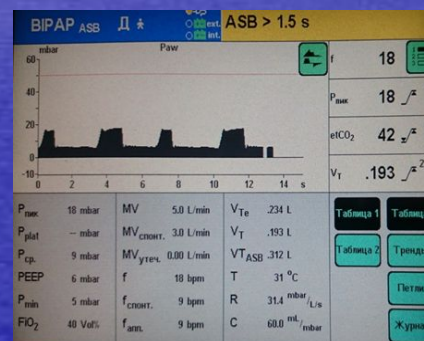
BIPAP ASB Д
ext.
int.
ASB > 1.5 s

mbar
Paw
60
40
20
0
0 2 4 6 8 10 12 14 s

f 18
$P_{пик}$ 18
etCO2 42
$V_T$ .193

$P_{пик}$ 18 mbar
$P_{plat}$ -- mbar
$P_{ср.}$ 9 mbar
PEEP 6 mbar
$P_{min}$ 5 mbar
$FiO_2$ 40 Vol%

MV 5.0 L/min
$MV_{спонт.}$ 3.0 L/min
$MV_{утеч.}$ 0.00 L/min
f 18 bpm
$f_{спонт.}$ 9 bpm
$f_{апп.}$ 9 bpm

$V_{Te}$ .234 L
$V_T$ .193 L
$VT_{ASB}$ .312 L
T 31 °C
R 31.4 mbar/L/s
C 60.0 mL/mbar

Таблица 1
Таблиц
Таблица 2
Тренд
Петли
Журна